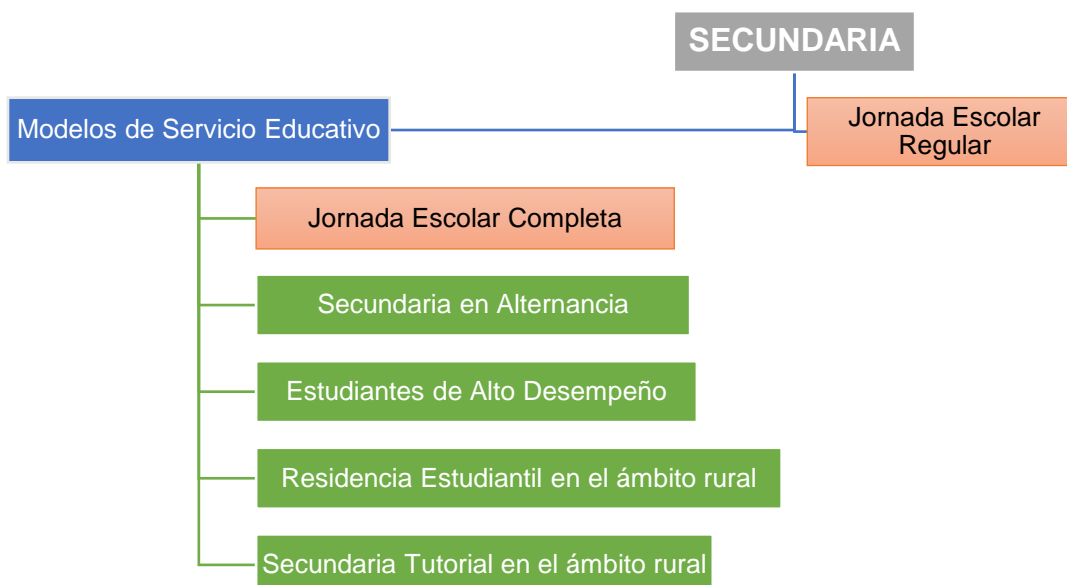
SECUNDARIA

Modelos de Servicio Educativo

Jornada Escolar Regular

Jornada Escolar Completa

Secundaria en Alternancia

Estudiantes de Alto Desempeño

Residencia Estudiantil en el ámbito rural

Secundaria Tutorial en el ámbito rural